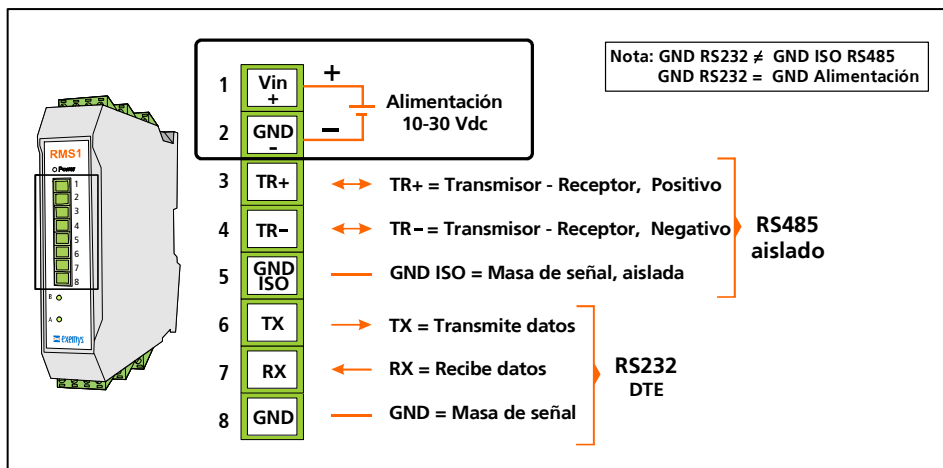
Nota: GND RS232 ≠ GND ISO RS485
GND RS232 = GND Alimentación

RMS1
Power
1
2
3
4
5
6
7
8
B
A
exemys

1 Vin +
2 GND -
+
–
Alimentación
10-30 Vdc

3 TR+ TR+ = Transmisor - Receptor, Positivo
4 TR– TR– = Transmisor - Receptor, Negativo
5 GND ISO GND ISO = Masa de señal, aislada
RS485
aislado

6 TX TX = Transmite datos
7 RX RX = Recibe datos
8 GND GND = Masa de señal
RS232
DTE